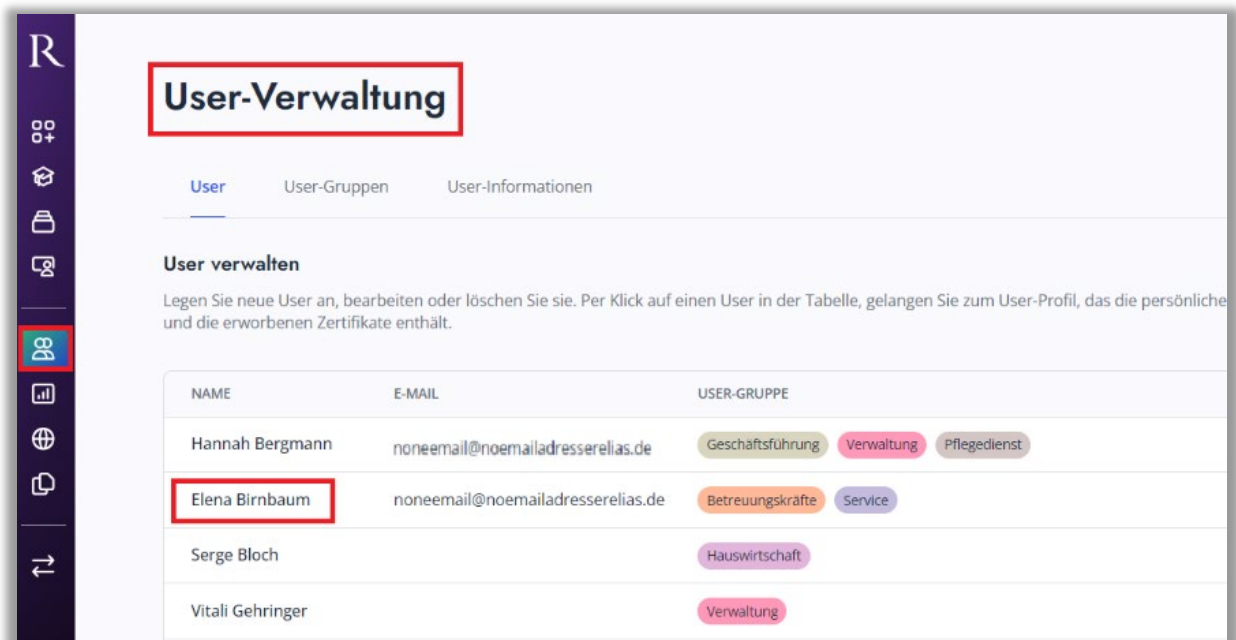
R

User-Verwaltung

User User-Gruppen User-Informationen

User verwalten

Legen Sie neue User an, bearbeiten oder löschen Sie sie. Per Klick auf einen User in der Tabelle, gelangen Sie zum User-Profil, das die persönliche und die erworbenen Zertifikate enthält.

| NAME | E-MAIL | USER-GRUPPE |
|---|---|---|
| Hannah Bergmann | noneemail@noemailadresserelias.de | Geschäftsführung Verwaltung Pflegedienst |
| Elena Birnbaum | noneemail@noemailadresserelias.de | Betreuungskräfte Service |
| Serge Bloch | | Hauswirtschaft |
| Vitali Gehringer | | Verwaltung |